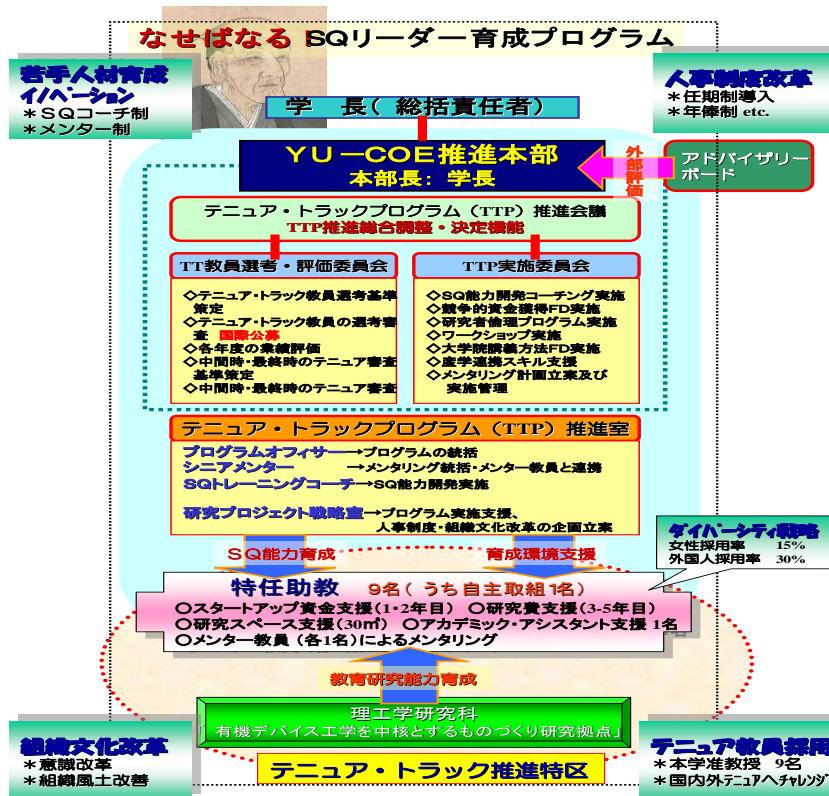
なせばなる SQリーダー育成プログラム

若手人材育成イノベーション
＊ＳＱコーチ制
＊メンター制

人事制度改革
＊任期制導入
＊年俸制 etc.

学　長（総括責任者）

ＹＵ－ＣＯＥ推進本部
本部長：学長

外部評価

アドバイザリーボード

テニュア・トラックプログラム（TTP）推進会議
TTP推進総合調整・決定機能

TT教員選考・評価委員会
◇テニュア・トラック教員選考基準策定
◇テニュア・トラック教員の選考審査　国際公募
◇各年度の業績評価
◇中間時・最終時のテニュア審査基準策定
◇中間時・最終時のテニュア審査

TTP実施委員会
◇SQ能力開発コーチング実施
◇競争的資金獲得FD実施
◇研究者倫理プログラム実施
◇ワークショップ実施
◇大学院講義方法FD実施
◇産学連携スキル支援
◇メンタリング計画立案及び実施管理

テニュア・トラックプログラム（TTP）推進室
プログラムオフィサー→プログラムの統括
シニアメンター　→メンタリング統括・メンター教員と連携
SQトレーニングコーチ→SQ能力開発実施
研究プロジェクト戦略室→プログラム実施支援、人事制度・組織文化改革の企画立案

ダイバーシティ戦略
女性採用率　15%
外国人採用率　30%

ＳＱ能力育成
育成環境支援

特任助教　9名（うち自主取組1名）
○スタートアップ資金支援（1・2年目）○研究費支援（3-5年目）
○研究スペース支援（30㎡）○アカデミック・アシスタント支援 1名
○メンター教員（各1名）によるメンタリング

教育研究能力育成

理工学研究科
「有機デバイス工学を中核とするものづくり研究拠点」

組織文化改革
＊意識改革
＊組織風土改善

テニュア・トラック推進特区

テニュア教員採用
＊本学准教授　9名
＊国内外テニュアへチャレンジ